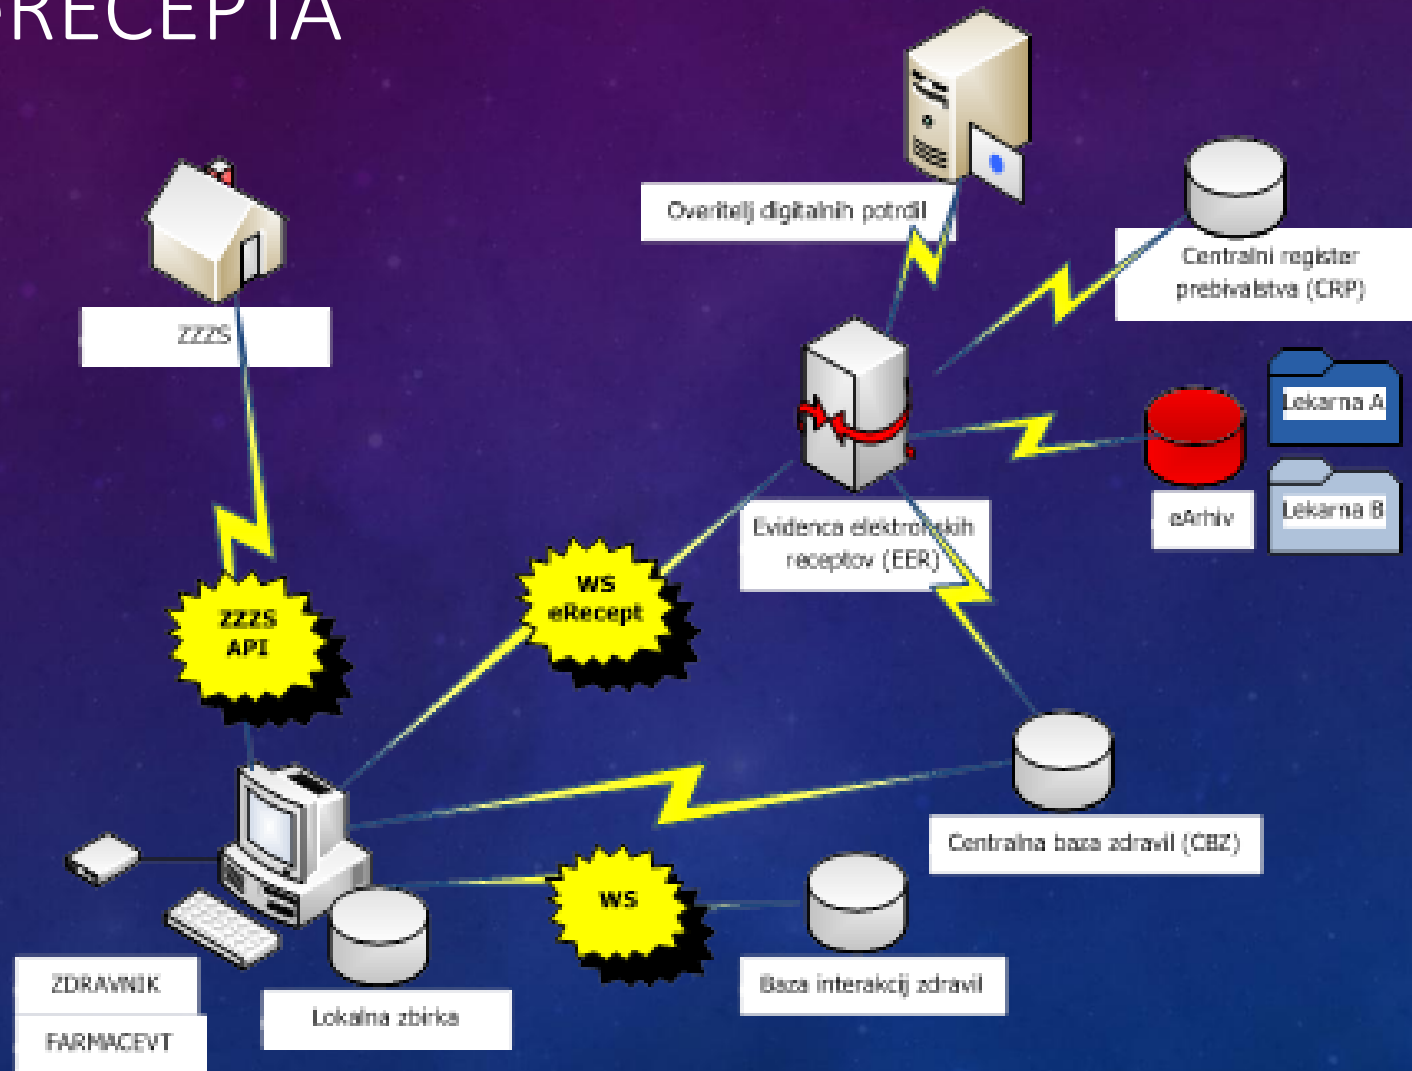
RECEPTA

Overitelj digitalnih potrdil

ZZZS

Centralni register prebivalstva (CRP)

Lekarna A

Lekarna B

eArhiv

Evidenca elektronskih receptov (EER)

WS eRecept

ZZZS API

Centralna baza zdravil (CBZ)

WS

Baza interakcij zdravil

Lokalna zbirka

ZDRAVNIK

FARMACEVT